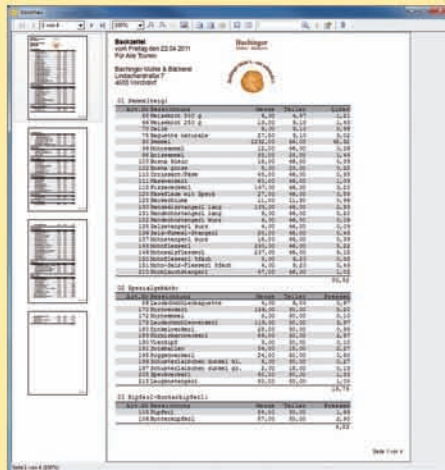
Backzettel
vom Freitag den 22.04.2011
Für Alle Touren

Bachinger Mühle & Bäckerei
Lindachstraße 7
4000 Vorchdorf

Bachinger

01 Semmelteig:

| Art.Nr | Bezeichnung | Menge | Teiler | Liter |
|---|---|---|---|---|
| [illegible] | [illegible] | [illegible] | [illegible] | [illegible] |

02 Spezialgebäck:

| Art.Nr | Bezeichnung | Menge | Teiler | Presse |
|---|---|---|---|---|
| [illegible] | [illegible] | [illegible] | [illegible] | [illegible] |

03 Kipferl-Butterkipferl:

| Art.Nr | Bezeichnung | Menge | Teiler | Presse |
|---|---|---|---|---|
| 108 | Kipferl | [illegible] | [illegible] | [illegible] |
| 109 | Butterkipferl | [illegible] | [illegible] | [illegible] |

Seite 1 von 4

Seite 1 von 4 (100%)